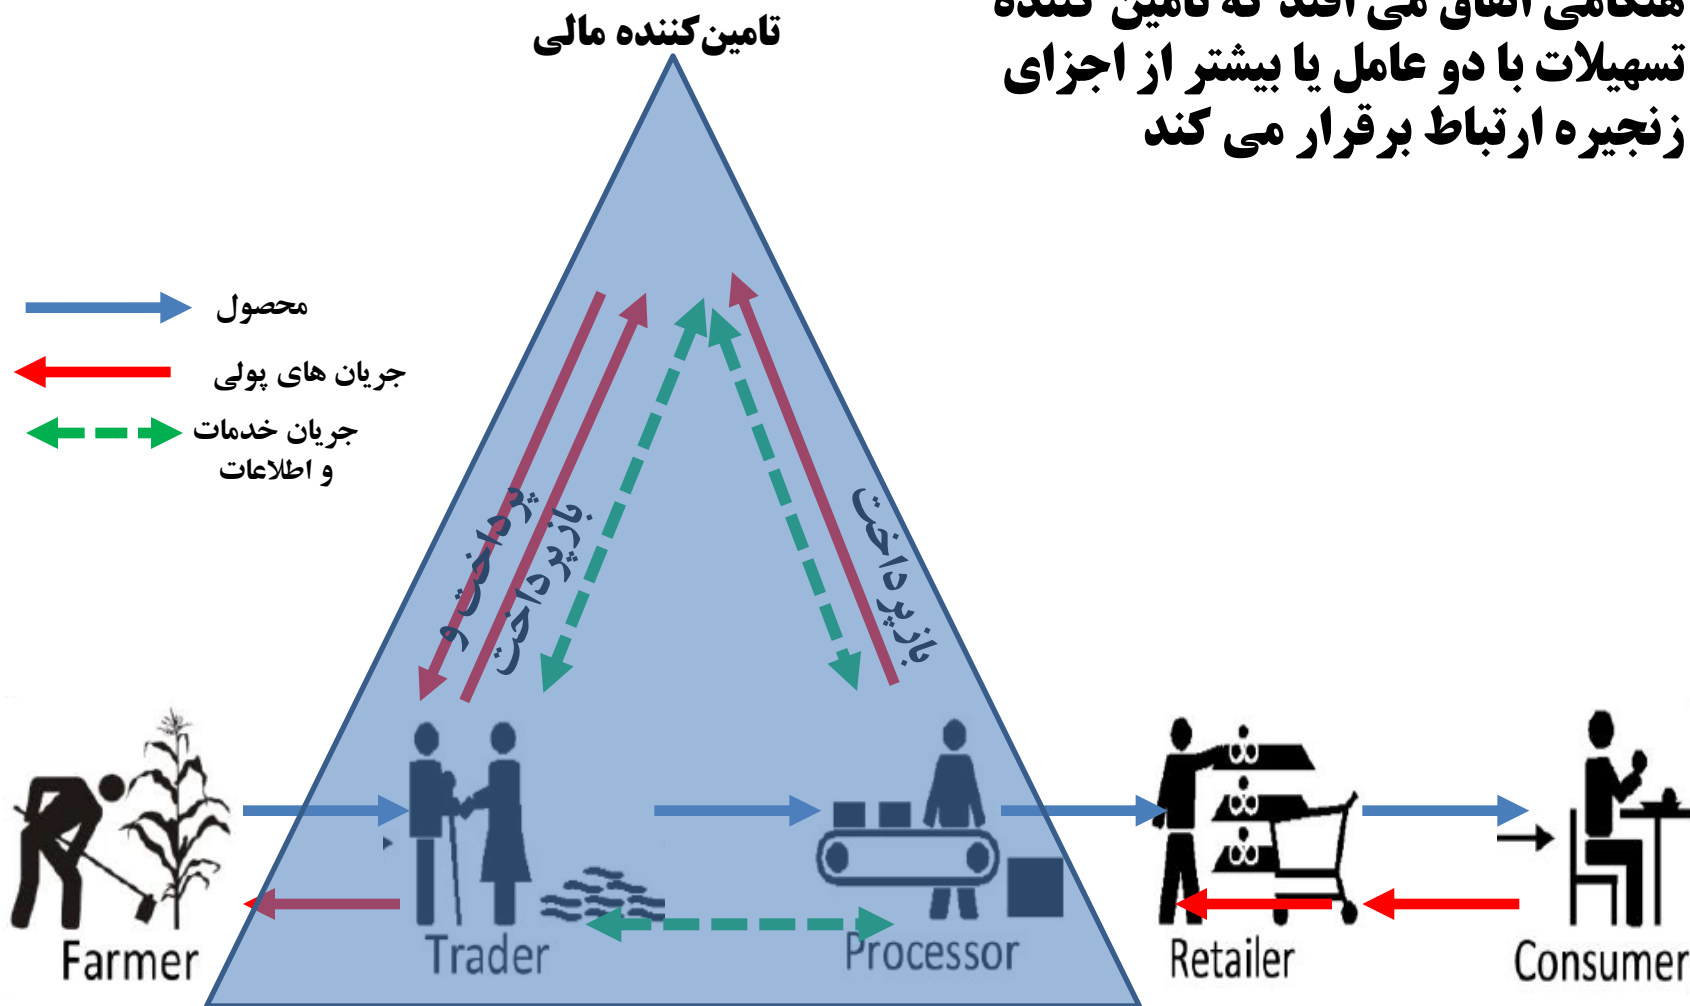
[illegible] که تامین کننده تسهیلات با دو عامل یا بیشتر از اجزای زنجیره ارتباط برقرار می کند

تامین‌کننده مالی

محصول

جریان های پولی

جریان خدمات و اطلاعات

پرداخت و بازپرداخت

بازپرداخت

Farmer

Trader

Processor

Retailer

Consumer